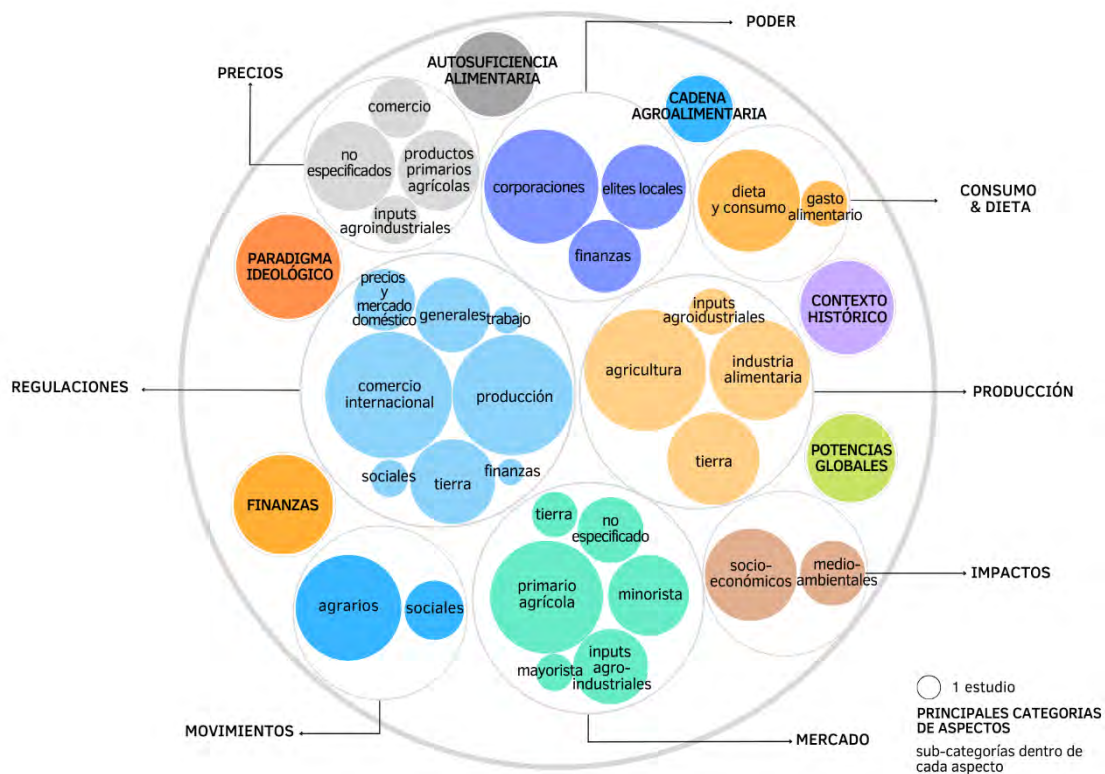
PODER

AUTOSUFICIENCIA ALIMENTARIA

PRECIOS

comercio
no especificados
productos primarios agrícolas
inputs agroindustriales

corporaciones
elites locales
finanzas

CADENA AGROALIMENTARIA

dieta y consumo
gasto alimentario

CONSUMO & DIETA

PARADIGMA IDEOLÓGICO

precios y mercado doméstico
generales
trabajo
comercio internacional
producción
sociales
tierra
finanzas

REGULACIONES

CONTEXTO HISTÓRICO

inputs agroindustriales
agricultura
industria alimentaria
tierra

PRODUCCIÓN

POTENCIAS GLOBALES

FINANZAS

tierra
no especificado
primario agrícola
minorista
inputs agro-industriales
mayorista

socio-económicos
medio-ambientales

IMPACTOS

agrarios
sociales

MOVIMIENTOS

MERCADO

1 estudio
PRINCIPALES CATEGORIAS DE ASPECTOS
sub-categorías dentro de cada aspecto